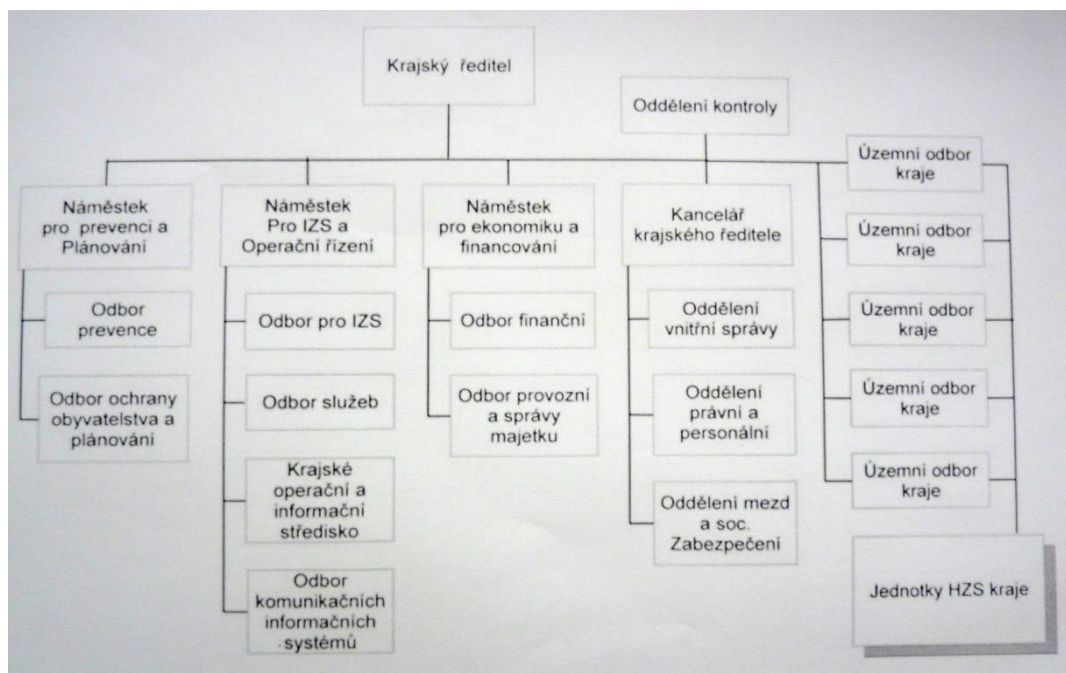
Krajský ředitel

Oddělení kontroly

Náměstek pro prevenci a Plánování

Odbor prevence

Odbor ochrany obyvatelstva a plánování

Náměstek Pro IZS a Operační řízení

Odbor pro IZS

Odbor služeb

Krajské operační a informační středisko

Odbor komunikačních informačních systémů

Náměstek pro ekonomiku a financování

Odbor finanční

Odbor provozní a správy majetku

Kancelář krajského ředitele

Oddělení vnitřní správy

Oddělení právní a personální

Oddělení mezd a soc. Zabezpečení

Územní odbor kraje

Územní odbor kraje

Územní odbor kraje

Územní odbor kraje

Územní odbor kraje

Jednotky HZS kraje